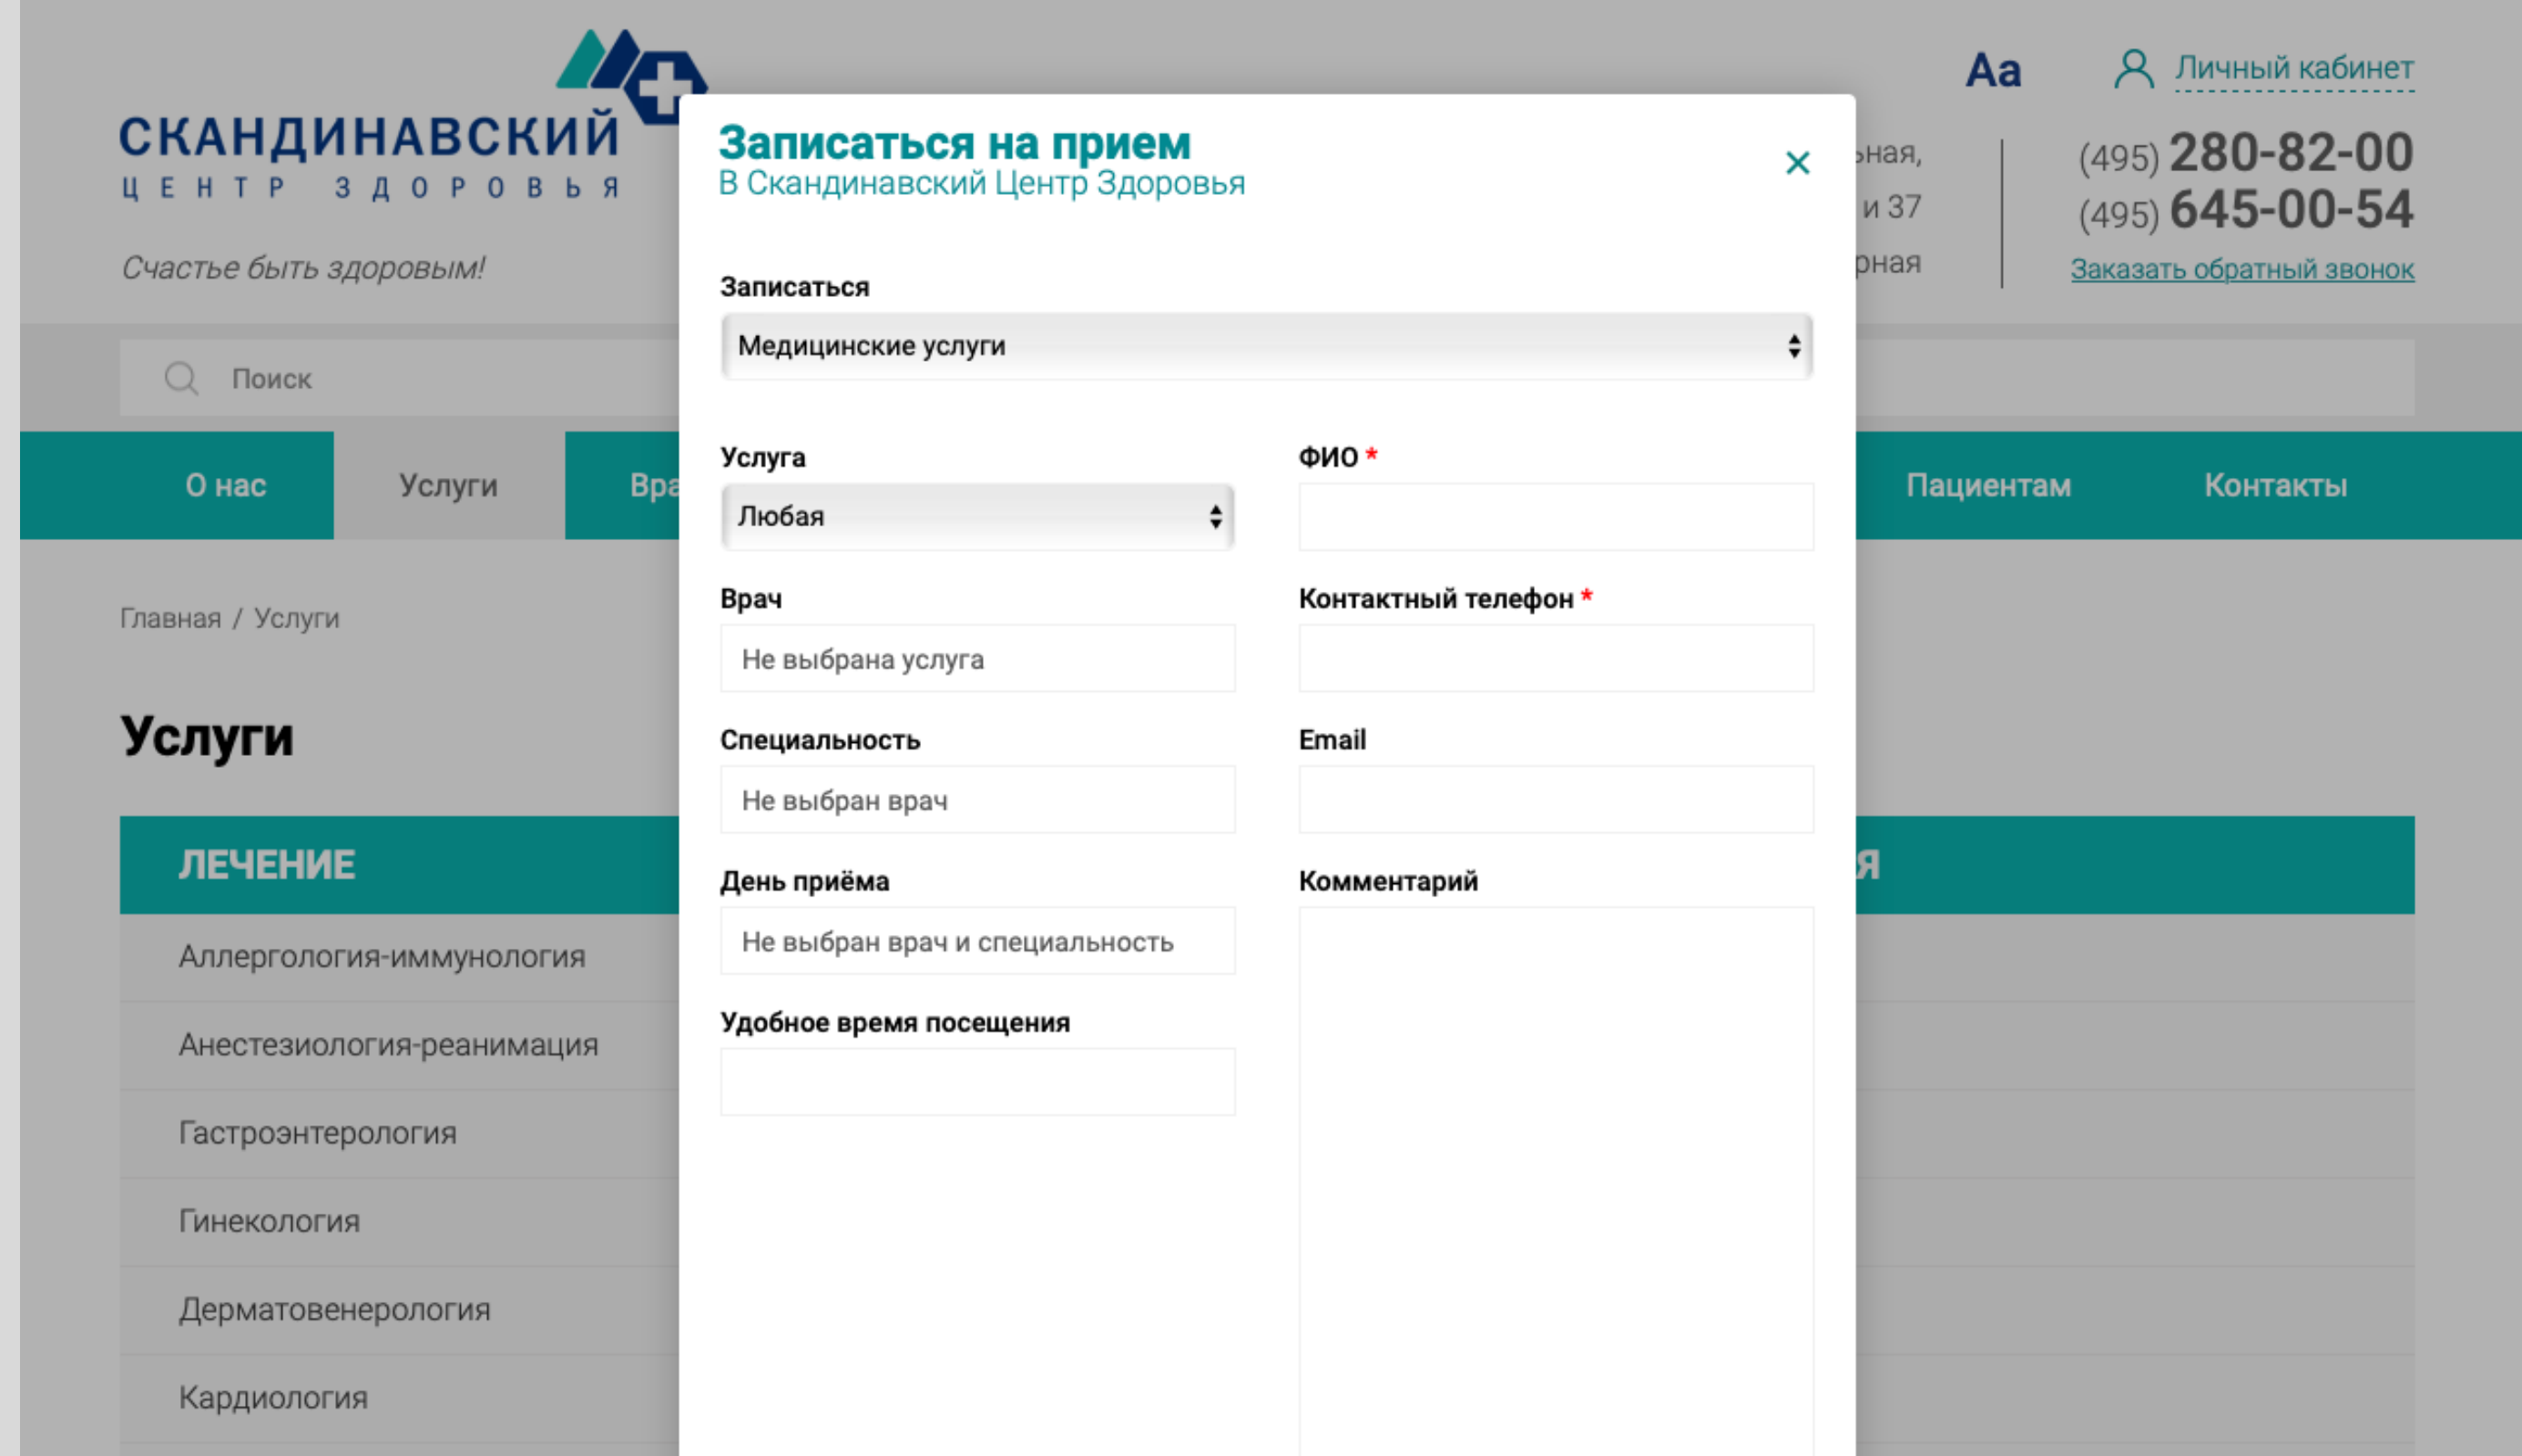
СКАНДИНАВСКИЙ
ЦЕНТР ЗДОРОВЬЯ

Счастье быть здоровым!

Аа
Личный кабинет

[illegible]ная,
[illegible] и 37
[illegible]рная

(495) 280-82-00
(495) 645-00-54
Заказать обратный звонок

Поиск

О нас
Услуги
Вра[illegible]
Пациентам
Контакты

Главная / Услуги

Услуги

ЛЕЧЕНИЕ
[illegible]Я

Аллергология-иммунология
Анестезиология-реанимация
Гастроэнтерология
Гинекология
Дерматовенерология
Кардиология

Записаться на прием
В Скандинавский Центр Здоровья
×

Записаться
Медицинские услуги

Услуга
Любая

ФИО *

Врач
Не выбрана услуга

Контактный телефон *

Специальность
Не выбран врач

Email

День приёма
Не выбран врач и специальность

Комментарий

Удобное время посещения